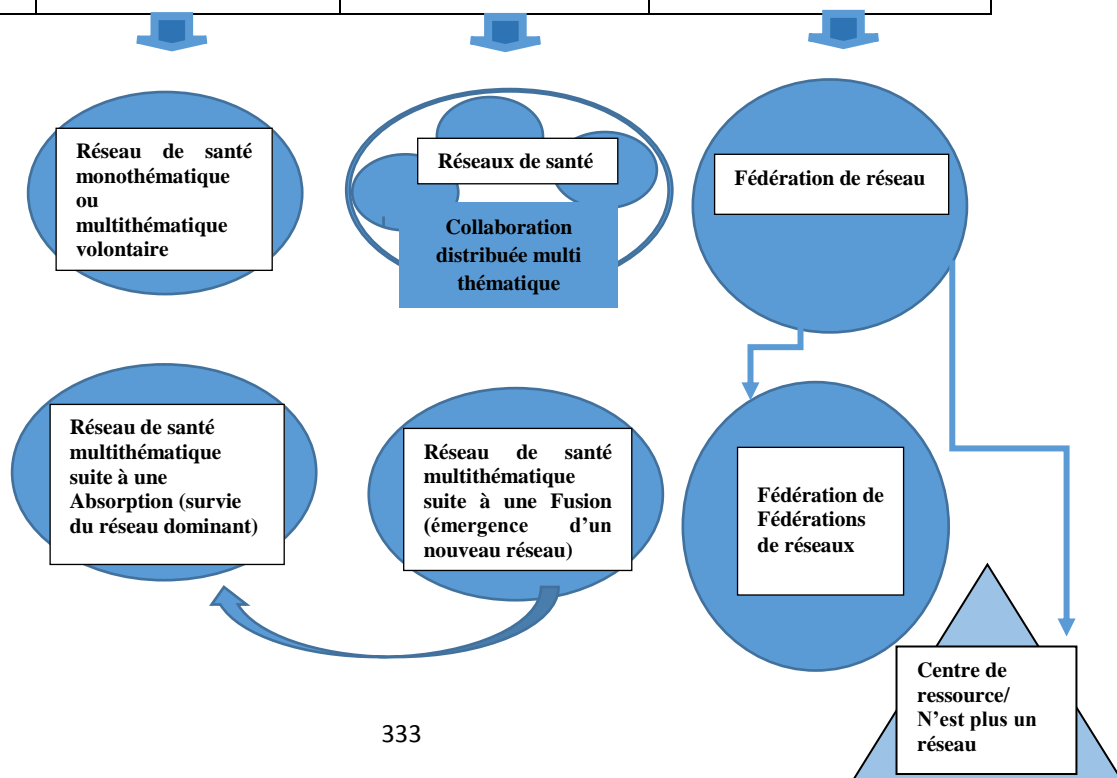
Réseau de santé monothématique ou multithématique volontaire

Réseaux de santé

Collaboration distribuée multi thématique

Fédération de réseau

Réseau de santé multithématique suite à une Absorption (survie du réseau dominant)

Réseau de santé multithématique suite à une Fusion (émergence d'un nouveau réseau)

Fédération de Fédérations de réseaux

Centre de ressource/ N'est plus un réseau

333